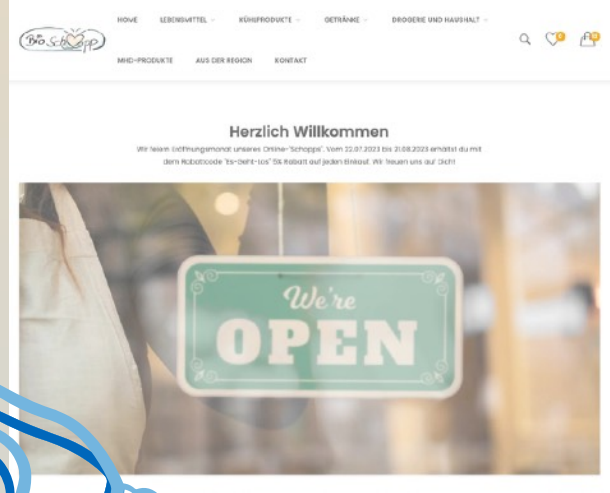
Bio-Schopp

HOME LEBENSMITTEL KÜHLPRODUKTE GETRÄNKE DROGERIE UND HAUSHALT

MHD-PRODUKTE AUS DER REGION KONTAKT

0 0

Herzlich Willkommen

Wir feiern Eröffnungsmonat unseres Online-"Schopps". Vom 22.07.2023 bis 21.08.2023 erhältst du mit dem Rabattcode "Es-Geht-Los" 5% Rabatt auf jeden Einkauf. Wir freuen uns auf Dich!

We're

OPEN